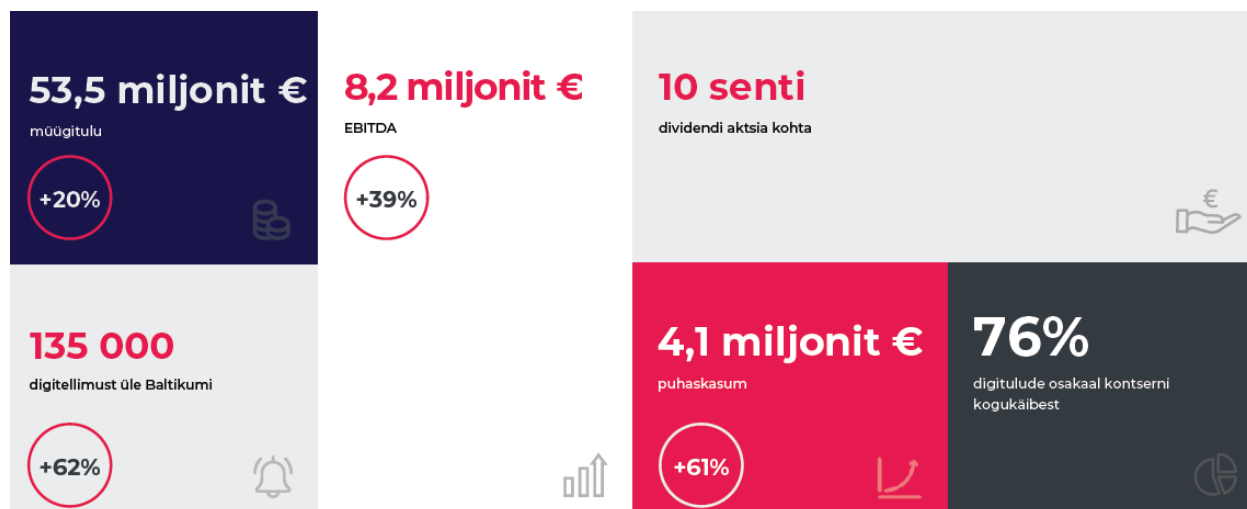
53,5 miljonit €

müügitulu

+20%

8,2 miljonit €

EBITDA

+39%

10 senti

dividendi aktsia kohta

€

135 000

digitellimust üle Baltikumi

+62%

4,1 miljonit €

puhaskasum

+61%

76%

digitulude osakaal kontserni kogukäibest